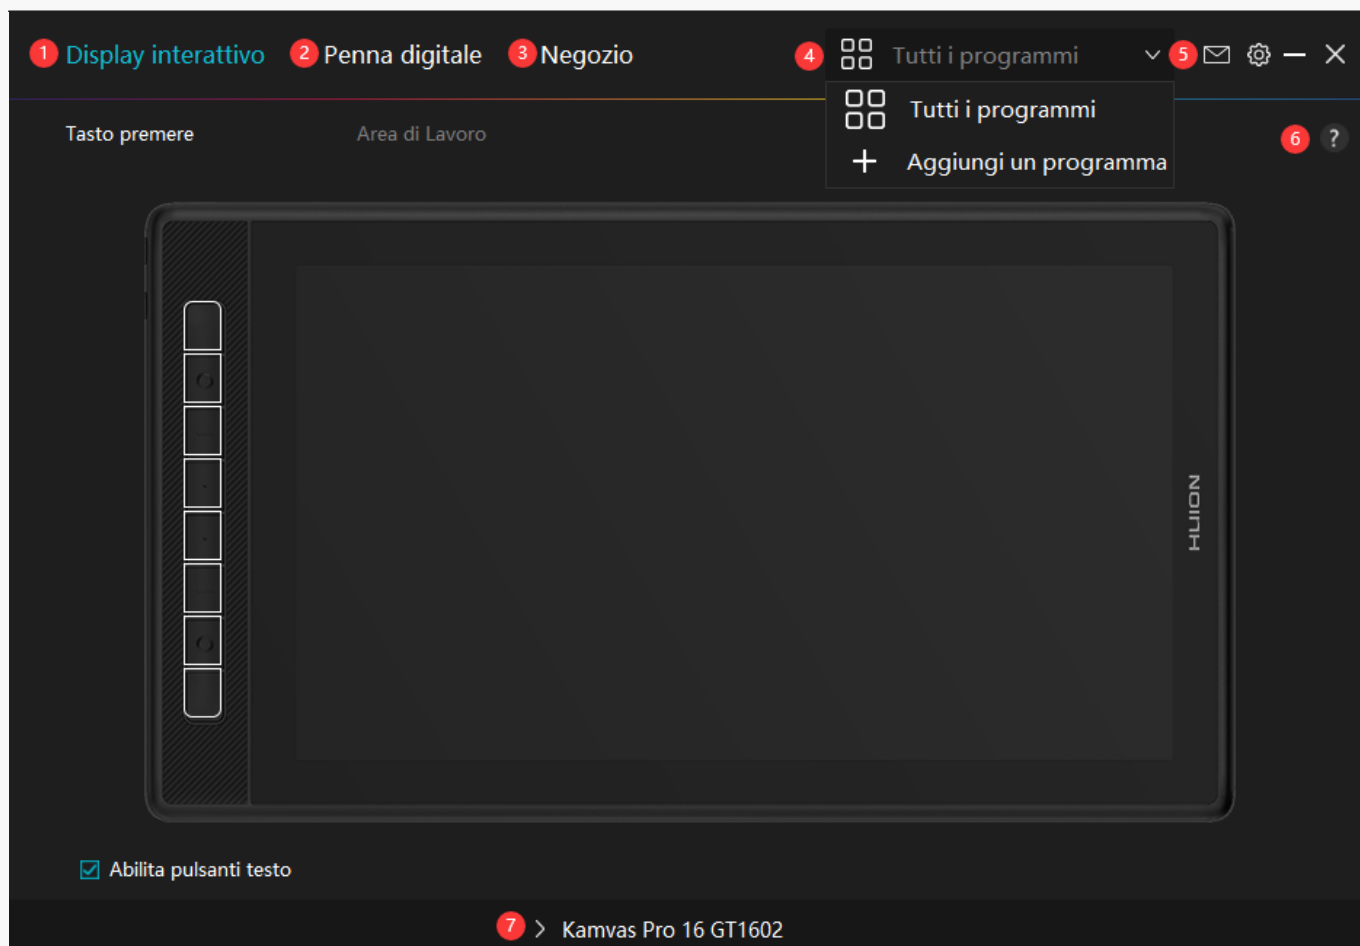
1 Display interattivo 2 Penna digitale 3 Negozio

4 Tutti i programmi 5

Tutti i programmi
Aggiungi un programma

Tasto premere Area di Lavoro

6 ?

HUION

Abilita pulsanti testo

7 > Kamvas Pro 16 GT1602